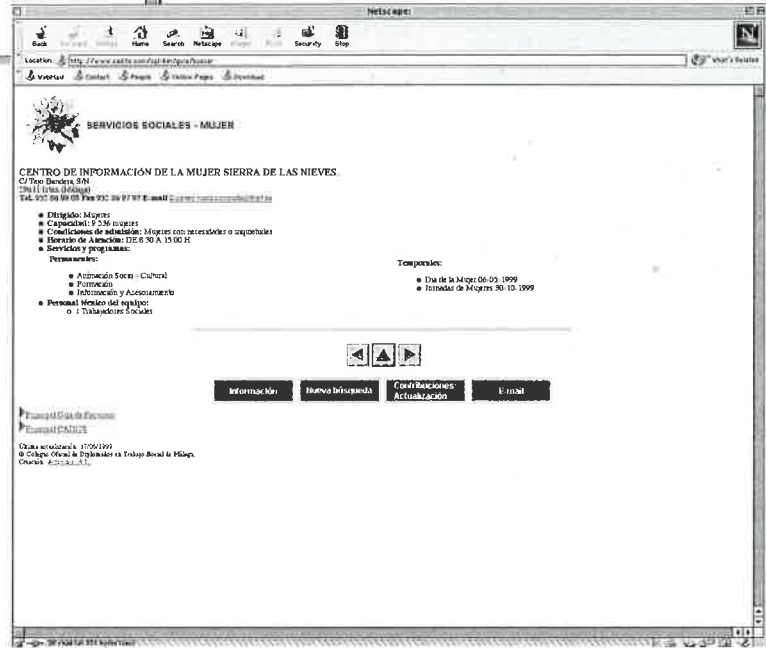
Netscape:

Back Forward Reload Home Search Netscape Images Print Security Stop

Location: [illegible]

What's Related

WebMail Contact People Yellow Pages Download

SERVICIOS SOCIALES - MUJER

CENTRO DE INFORMACIÓN DE LA MUJER SIERRA DE LAS NIEVES
C/ Tejo Bandera, S/N
29611 Istán (Málaga)
Tel. 952 86 99 05 Fax 952 86 97 97 E-mail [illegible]

- Dirigido: Mujeres
- Capacidad: 9.536 mujeres
- Condiciones de admisión: Mujeres con necesidades o inquietudes
- Horario de Atención: DE 8.30 A 15.00 H
- Servicios y programas:

Permanentes:
- Animación Socio - Cultural
- Formación
- Información y Asesoramiento

Temporales:
- Día de la Mujer 06-03-1999
- Jornadas de Mujeres 30-10-1999

- Personal técnico del equipo:
  - 1 Trabajadores Sociales

Información | Nueva búsqueda | Contribuciones: Actualización | E-mail

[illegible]

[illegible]

Última actualización: 17/06/1999
© Colegio Oficial de Diplomados en Trabajo Social de Málaga.
Creación: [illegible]

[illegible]